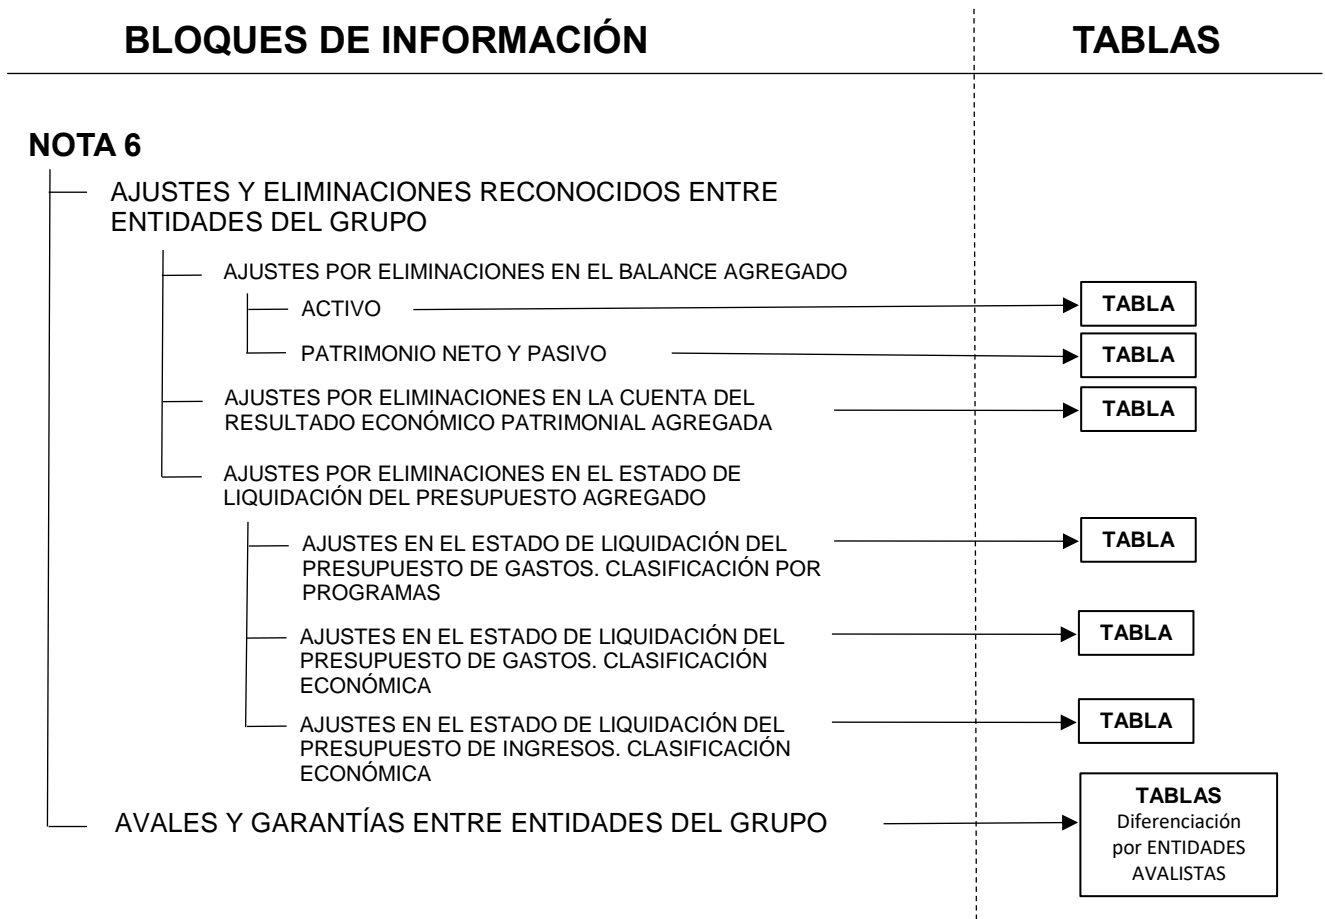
BLOQUES DE INFORMACIÓN

TABLAS

NOTA 6

AJUSTES Y ELIMINACIONES RECONOCIDOS ENTRE ENTIDADES DEL GRUPO

AJUSTES POR ELIMINACIONES EN EL BALANCE AGREGADO

ACTIVO

TABLA

PATRIMONIO NETO Y PASIVO

TABLA

AJUSTES POR ELIMINACIONES EN LA CUENTA DEL RESULTADO ECONÓMICO PATRIMONIAL AGREGADA

TABLA

AJUSTES POR ELIMINACIONES EN EL ESTADO DE LIQUIDACIÓN DEL PRESUPUESTO AGREGADO

AJUSTES EN EL ESTADO DE LIQUIDACIÓN DEL PRESUPUESTO DE GASTOS. CLASIFICACIÓN POR PROGRAMAS

TABLA

AJUSTES EN EL ESTADO DE LIQUIDACIÓN DEL PRESUPUESTO DE GASTOS. CLASIFICACIÓN ECONÓMICA

TABLA

AJUSTES EN EL ESTADO DE LIQUIDACIÓN DEL PRESUPUESTO DE INGRESOS. CLASIFICACIÓN ECONÓMICA

TABLA

AVALES Y GARANTÍAS ENTRE ENTIDADES DEL GRUPO

TABLAS
Diferenciación por ENTIDADES AVALISTAS